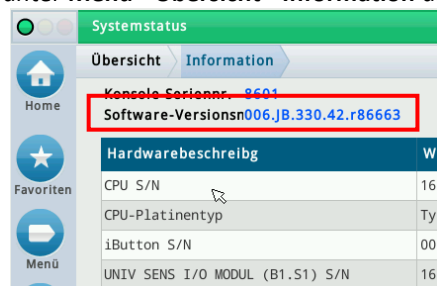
unter Menü "Übersicht" "Information"

Systemstatus

Übersicht
Information

Home

Konsole Seriennr. 8601
Software-Versionsn006.JB.330.42.r86663

Favoriten

| Hardwarebeschreibg | W |
|---|---|
| CPU S/N | 16 |
| CPU-Platinentyp | Ty |
| iButton S/N | 00 |
| UNIV SENS I/O MODUL (B1.S1) S/N | 16 |

Menü